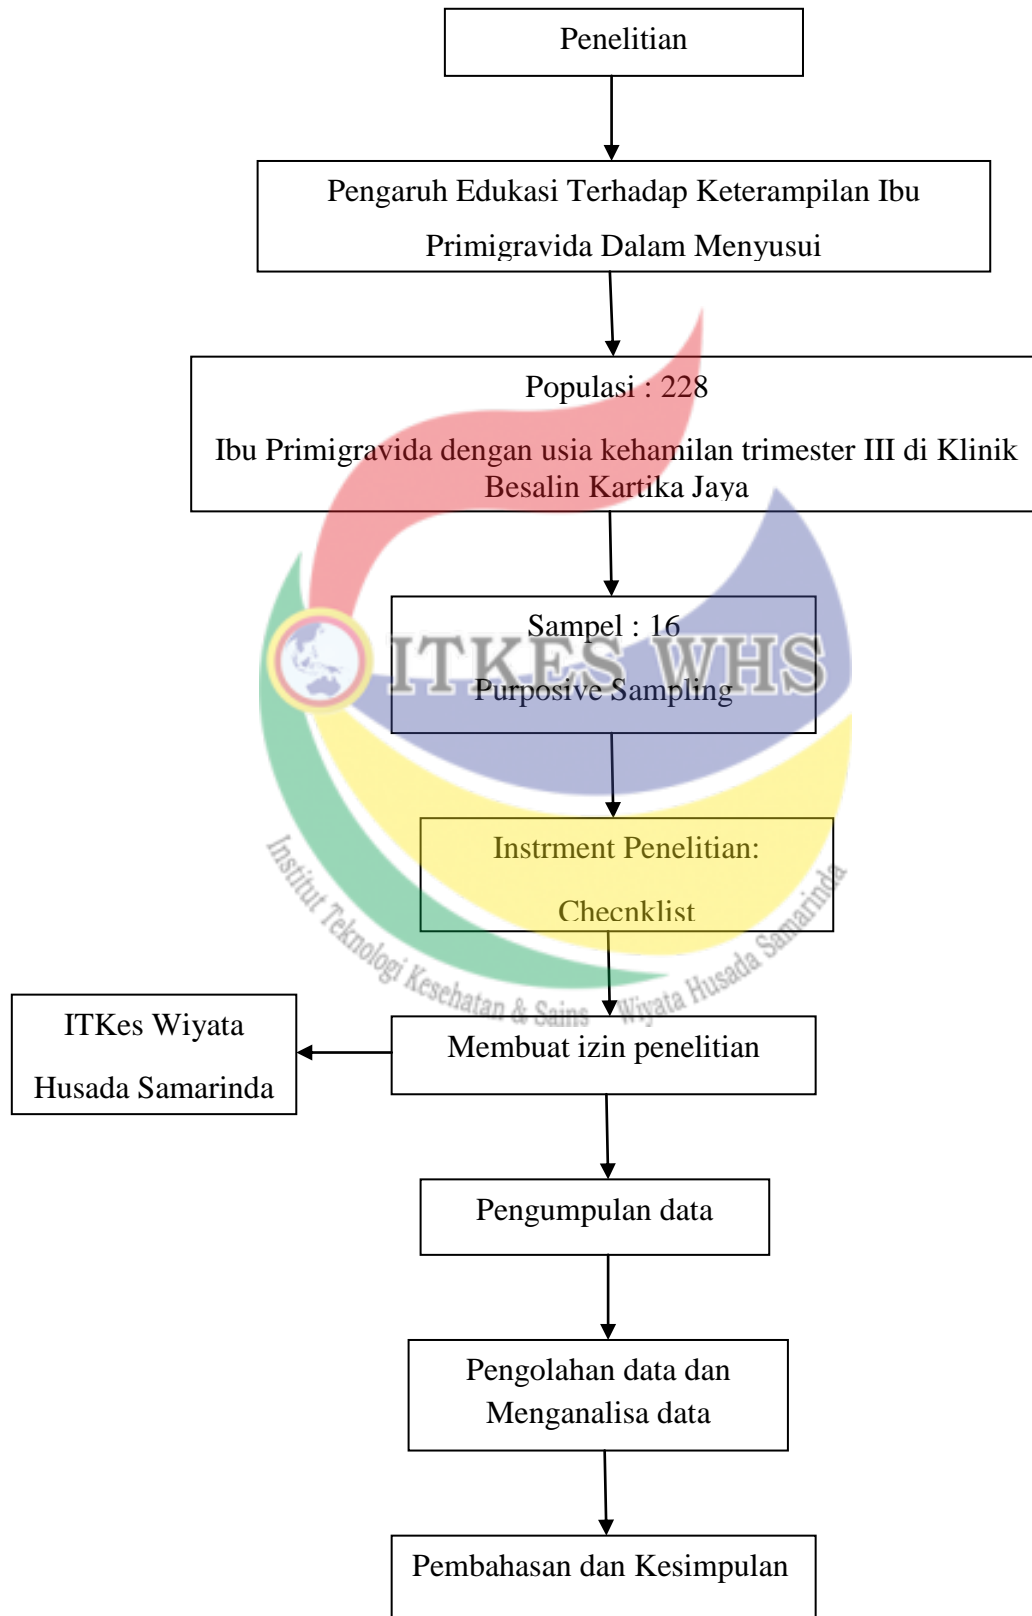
Penelitian

Pengaruh Edukasi Terhadap Keterampilan Ibu Primigravida Dalam Menyusui

Populasi : 228

Ibu Primigravida dengan usia kehamilan trimester III di Klinik Besalin Kartika Jaya

Sampel : 16

Purposive Sampling

ITKES WHS

Institut Teknologi Kesehatan & Sains Wiyata Husada Samarinda

Instrment Penelitian:

Checnklist

ITKes Wiyata Husada Samarinda

Membuat izin penelitian

Pengumpulan data

Pengolahan data dan Menganalisa data

Pembahasan dan Kesimpulan